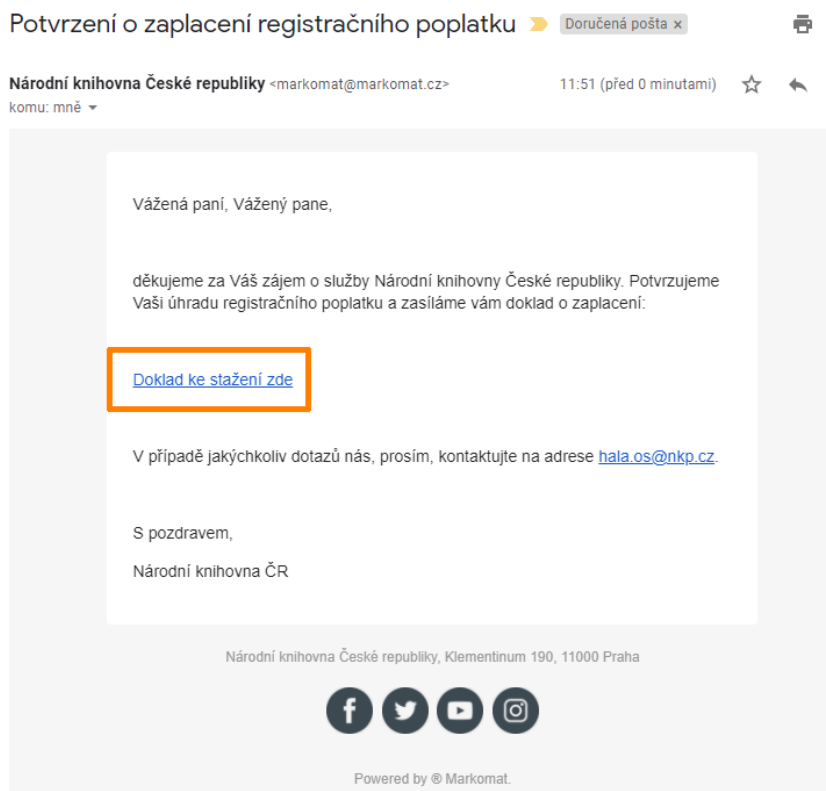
Potvrzení o zaplacení registračního poplatku Doručená pošta ×

Národní knihovna České republiky <markomat@markomat.cz> 11:51 (před 0 minutami)
komu: mně

Vážená paní, Vážený pane,

děkujeme za Váš zájem o služby Národní knihovny České republiky. Potvrzujeme Vaši úhradu registračního poplatku a zasíláme vám doklad o zaplacení:

Doklad ke stažení zde

V případě jakýchkoliv dotazů nás, prosím, kontaktujte na adrese hala.os@nkp.cz.

S pozdravem,

Národní knihovna ČR

Národní knihovna České republiky, Klementinum 190, 11000 Praha

Powered by ® Markomat.